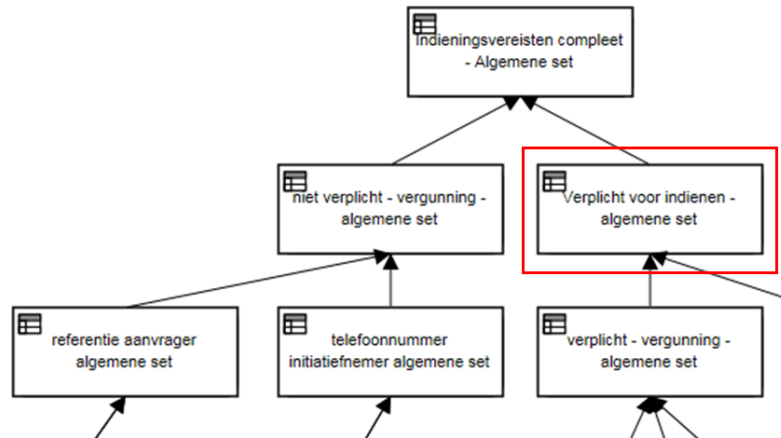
Indieningsvereisten compleet - Algemene set

niet verplicht - vergunning - algemene set

Verplicht voor indienen - algemene set

referentie aanvrager algemene set

telefoonnummer initiatiefnemer algemene set

verplicht - vergunning - algemene set